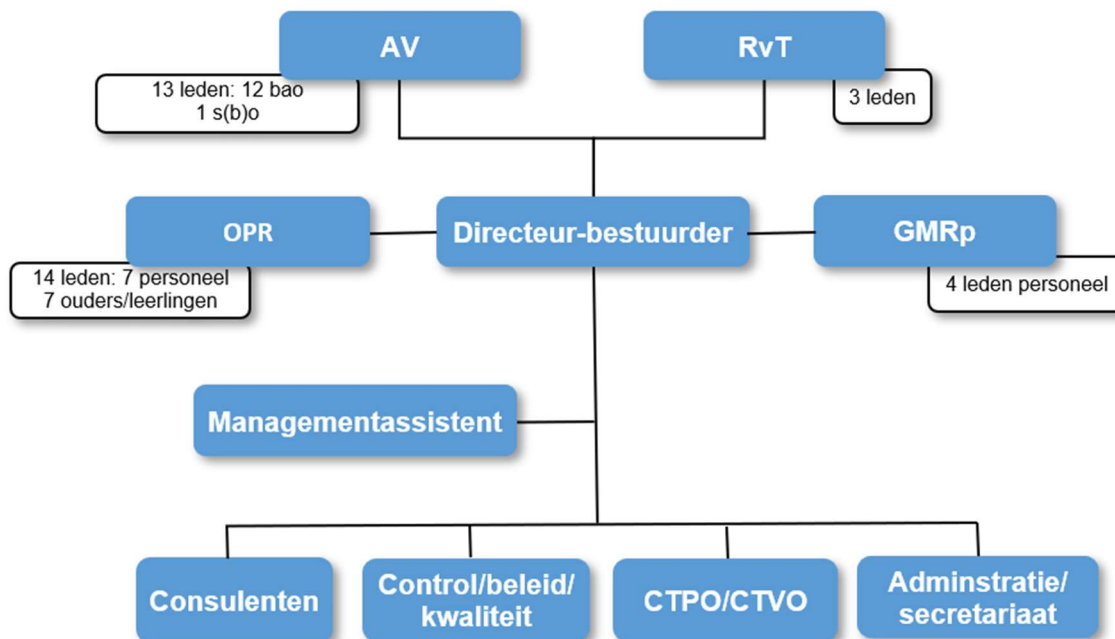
AV

13 leden: 12 bao
1 s(b)o

RvT

3 leden

OPR

14 leden: 7 personeel
7 ouders/leerlingen

Directeur-bestuurder

GMRp

4 leden personeel

Managementassistent

Consulenten

Control/beleid/
kwaliteit

CTPO/CTVO

Adminstratie/
secretariaat